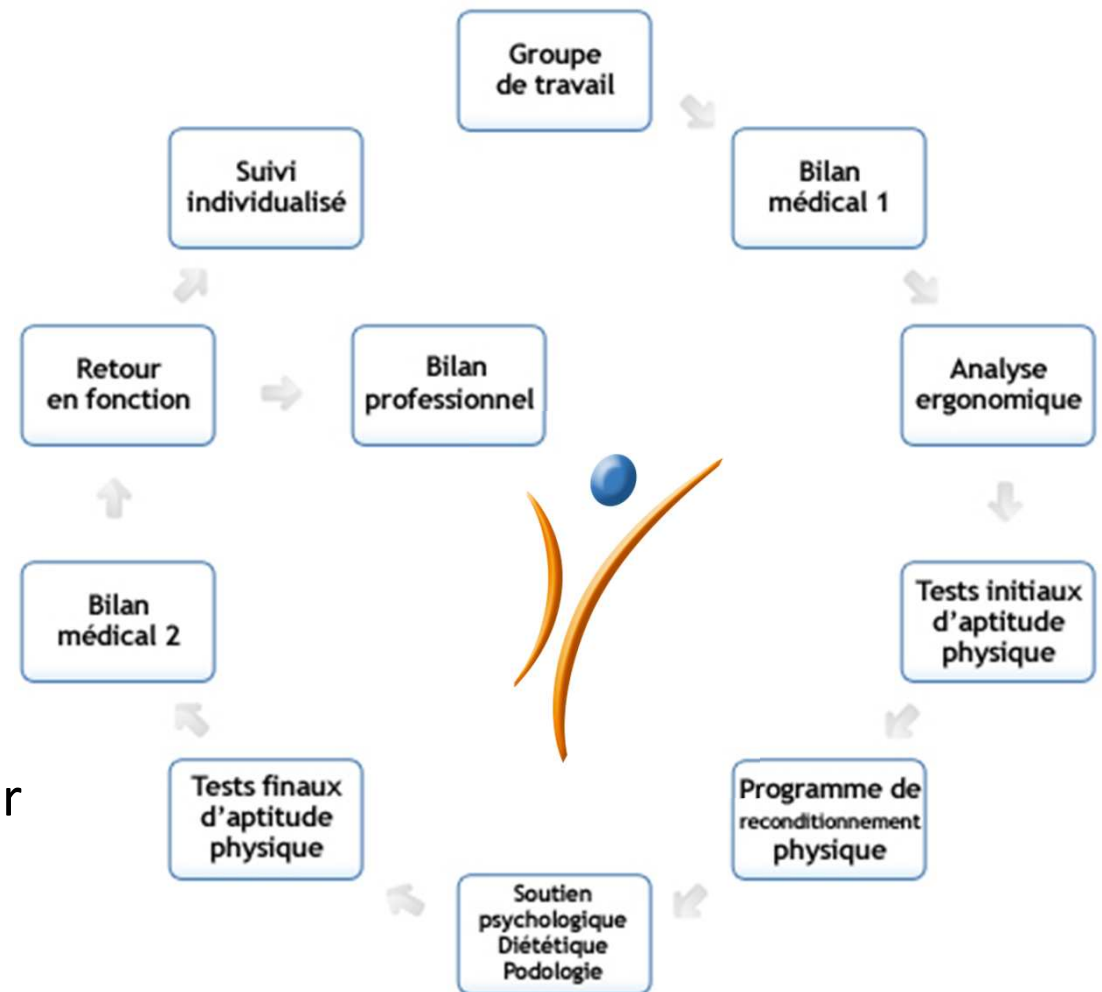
Groupe de travail

Bilan médical 1

Analyse ergonomique

Tests initiaux d'aptitude physique

Programme de reconditionnement physique

Soutien psychologique Diététique Podologie

Tests finaux d'aptitude physique

Bilan médical 2

Retour en fonction

Bilan professionnel

Suivi individualisé

r